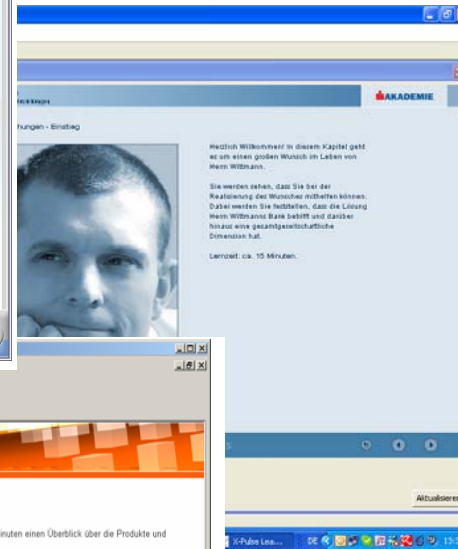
AKADEMIE

hungen - Einstieg

Herzlich Willkommen! In diesem Kapitel geht es um einen großen Wunsch im Leben von Herrn Wittmann.

Sie werden sehen, dass Sie bei der Realisierung des Wunsches mithelfen können. Dabei werden Sie feststellen, dass die Lösung Herrn Wittmanns Bank betrifft und darüber hinaus eine gesamtgesellschaftliche Dimension hat.

Lernzeit: ca. 15 Minuten.

Aktualisieren

inuten einen Überblick über die Produkte und

X-Pulse Lea...

DE

15: